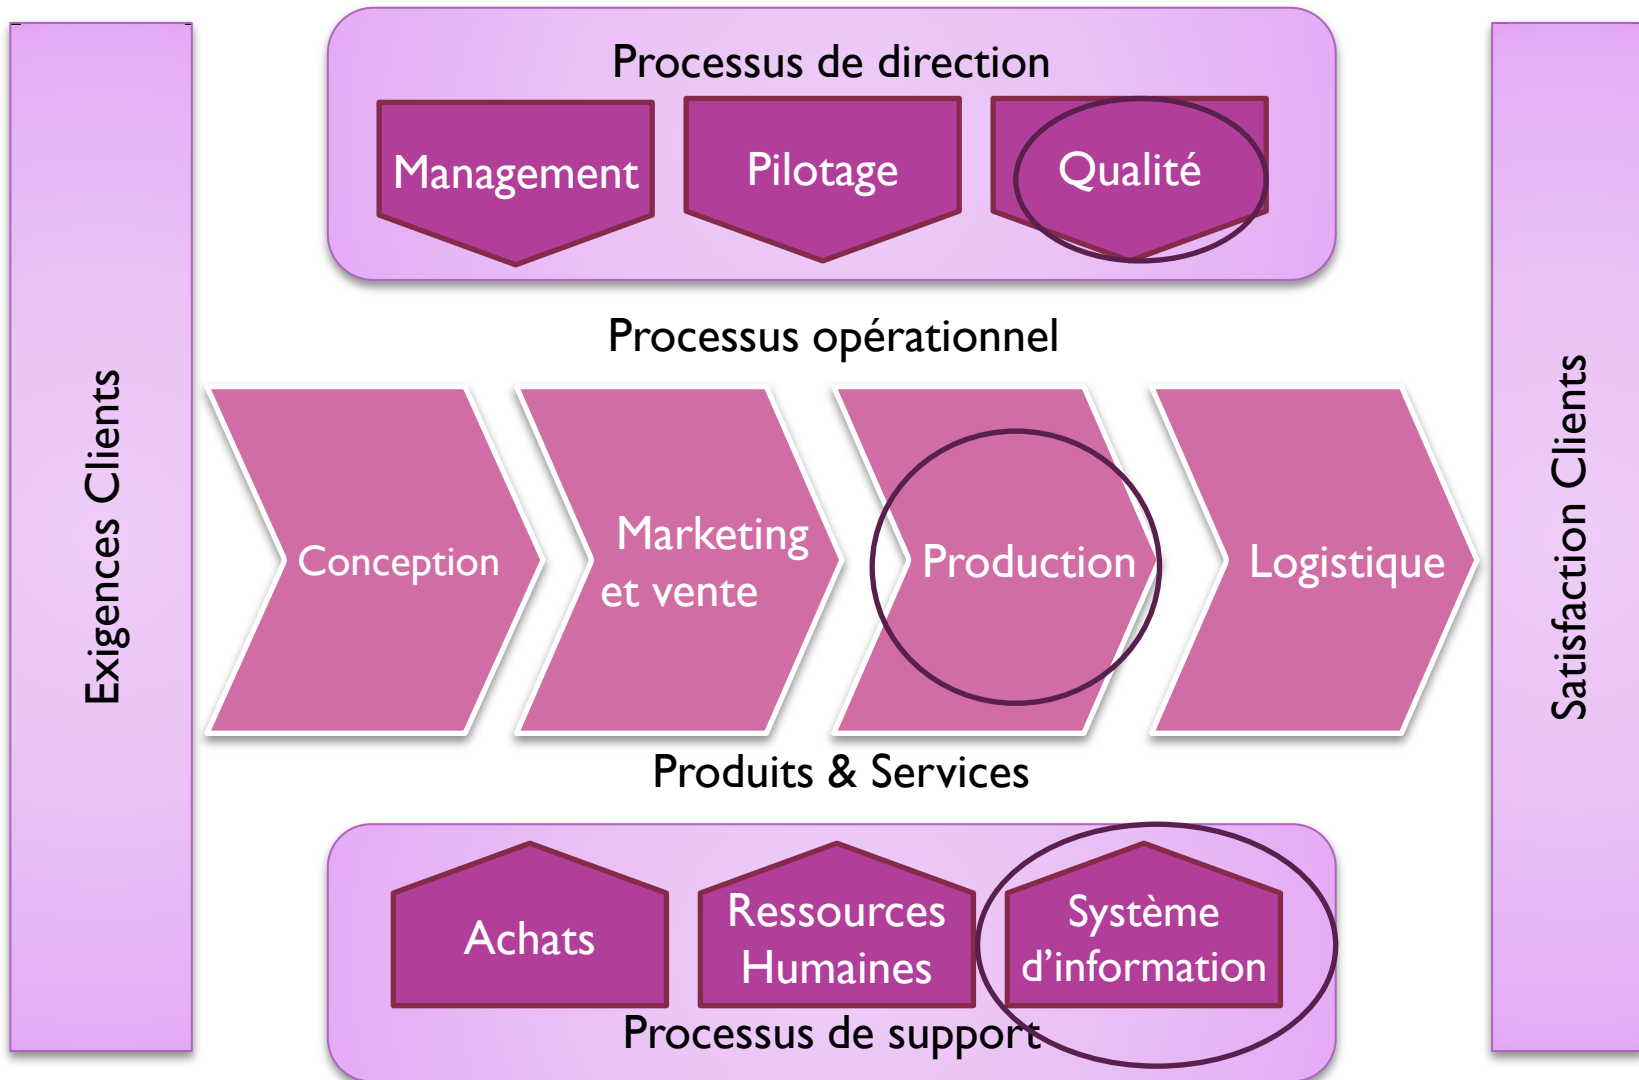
Exigences Clients

Processus de direction

Management

Pilotage

Qualité

Processus opérationnel

Conception

Marketing et vente

Production

Logistique

Produits & Services

Achats

Ressources Humaines

Système d'information

Processus de support

Satisfaction Clients